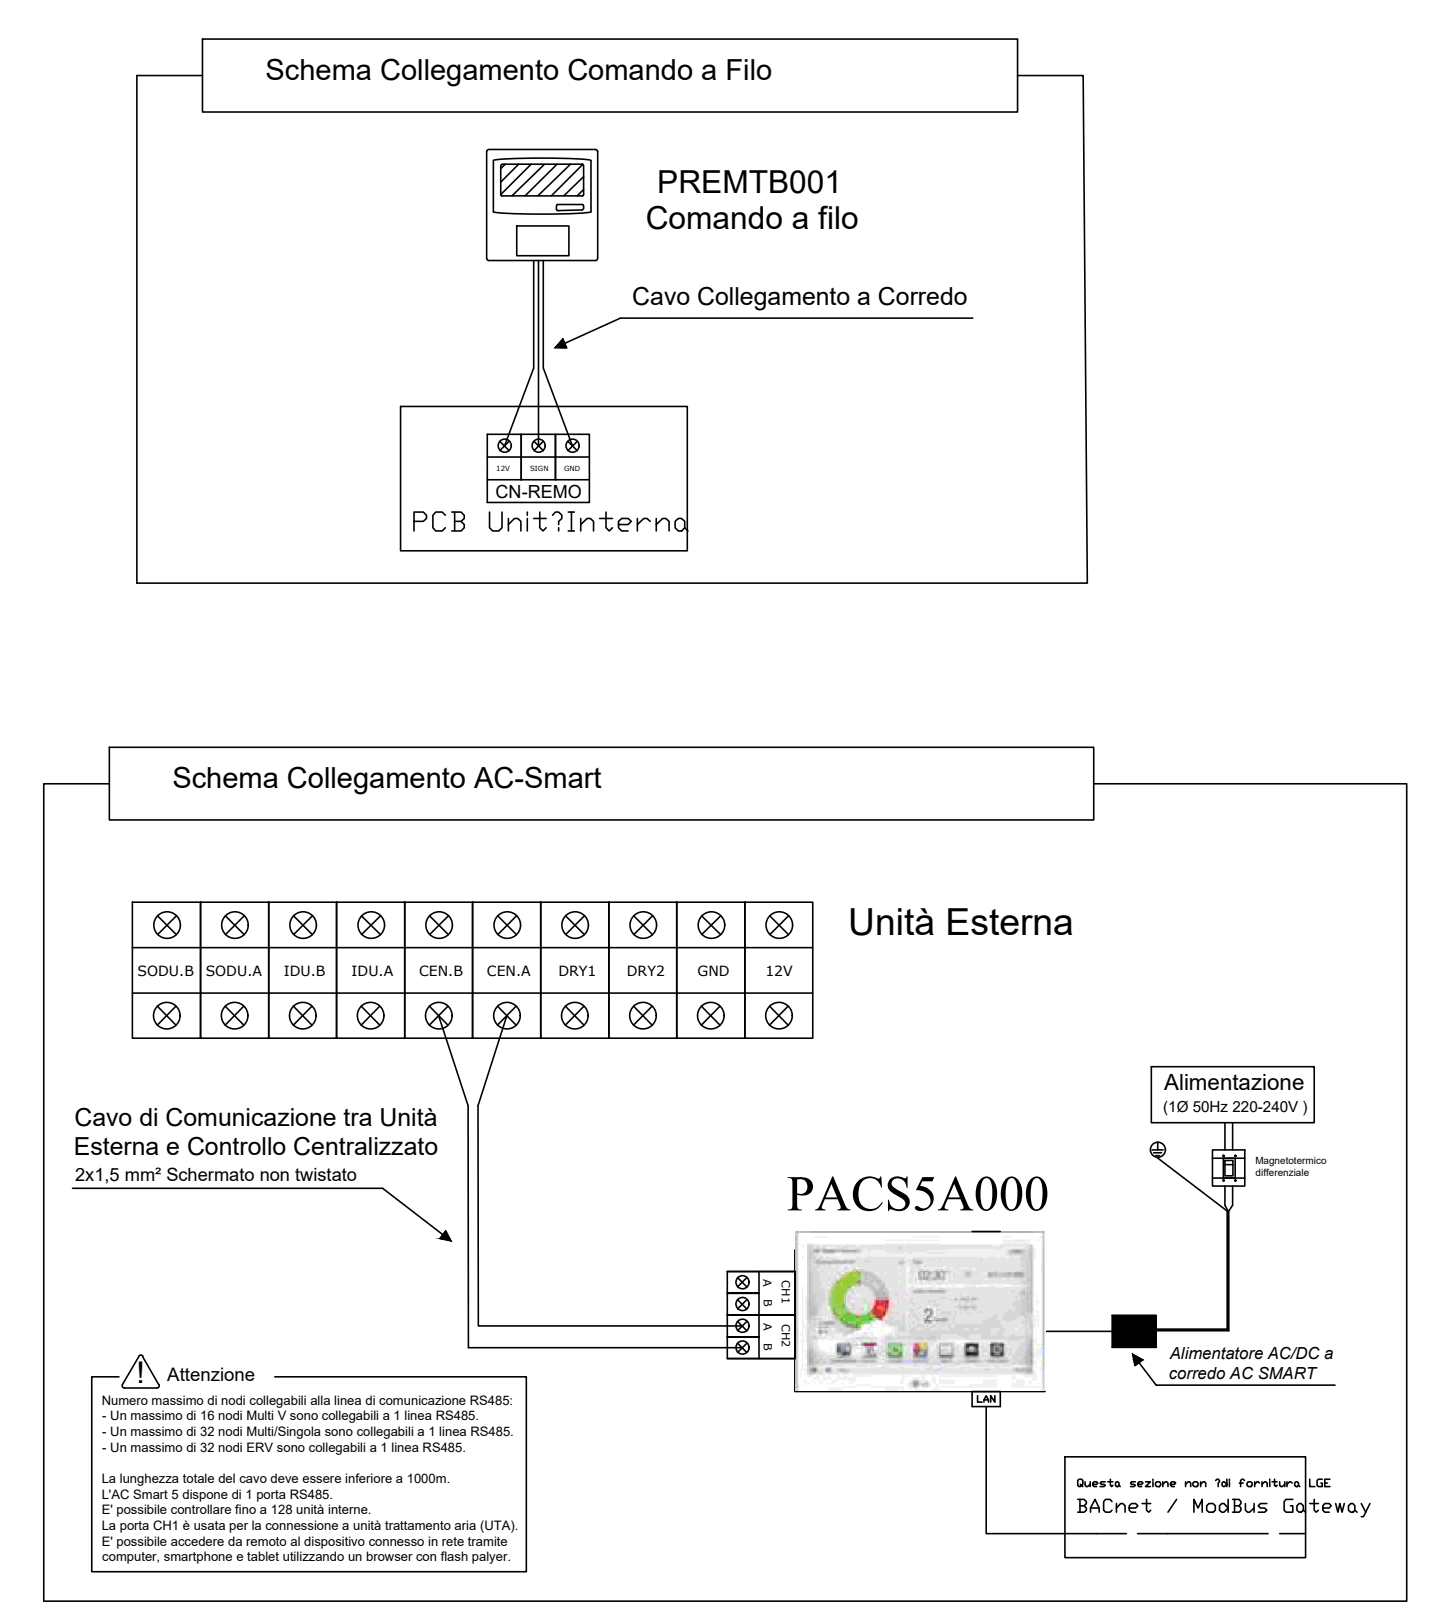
Schema Collegamento Comando a Filo

PREMTB001
Comando a filo

Cavo Collegamento a Corredo

12V SIGN GND
CN-REMO
PCB Unit?Interna

Schema Collegamento AC-Smart

| SODU.B | SODU.A | IDU.B | IDU.A | CEN.B | CEN.A | DRY1 | DRY2 | GND | 12V |
|---|---|---|---|---|---|---|---|---|---|

Unità Esterna

Alimentazione
(1Ø 50Hz 220-240V )

Magnetotermico differenziale

Cavo di Comunicazione tra Unità Esterna e Controllo Centralizzato
2x1,5 mm² Schermato non twistato

PACS5A000

CH1 A B
CH2 A B

02:30

2

Alimentatore AC/DC a corredo AC SMART

LAN

Attenzione

Numero massimo di nodi collegabili alla linea di comunicazione RS485:
- Un massimo di 16 nodi Multi V sono collegabili a 1 linea RS485.
- Un massimo di 32 nodi Multi/Singola sono collegabili a 1 linea RS485.
- Un massimo di 32 nodi ERV sono collegabili a 1 linea RS485.

La lunghezza totale del cavo deve essere inferiore a 1000m.
L'AC Smart 5 dispone di 1 porta RS485.
E' possibile controllare fino a 128 unità interne.
La porta CH1 è usata per la connessione a unità trattamento aria (UTA).
E' possibile accedere da remoto al dispositivo connesso in rete tramite computer, smartphone e tablet utilizzando un browser con flash palyer.

Questa sezione non ?di fornitura LGE
BACnet / ModBus Gateway